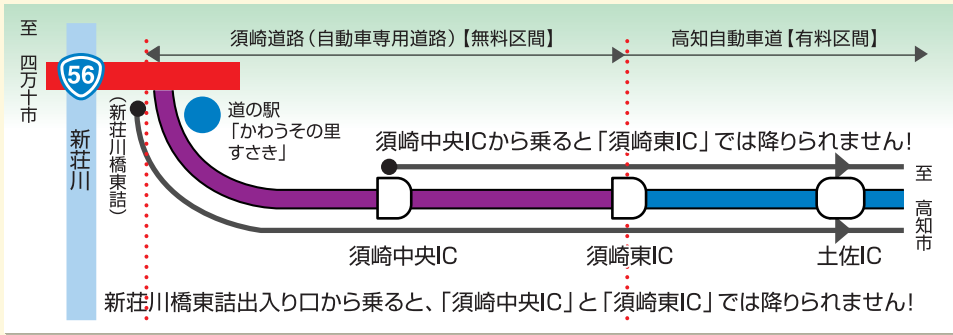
至
四万十市

56

新荘川

（新荘川橋東詰）

須崎道路（自動車専用道路）【無料区間】

高知自動車道【有料区間】

道の駅
「かわうその里すさき」

須崎中央ICから乗ると「須崎東IC」では降りられません！

至
高知市

須崎中央IC

須崎東IC

土佐IC

新荘川橋東詰出入り口から乗ると、「須崎中央IC」と「須崎東IC」では降りられません！